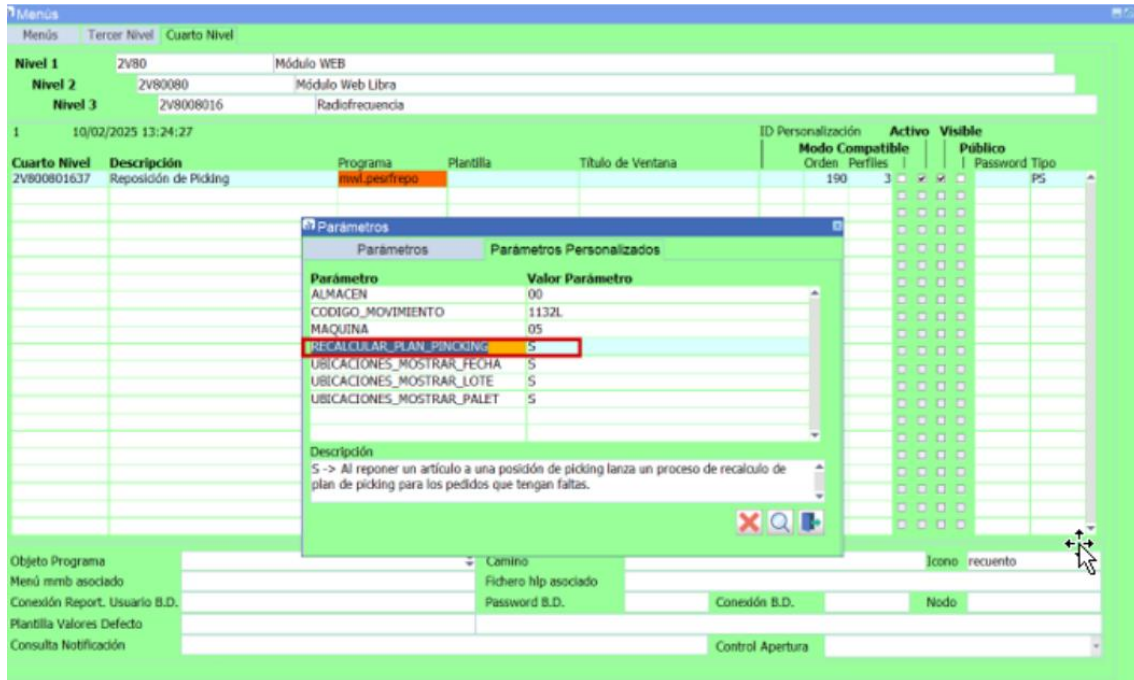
Menús

Menús | Tercer Nivel | Cuarto Nivel

Nivel 1 2V80 Módulo WEB
Nivel 2 2V80080 Módulo Web Libra
Nivel 3 2V8008016 Radiofrecuencia

1 10/02/2025 13:24:27

ID Personalización Activo Visible
Modo Compatible Público

| Cuarto Nivel | Descripción | Programa | Plantilla | Titulo de Ventana | Orden | Perfiles | Password | Tipo |
|---|---|---|---|---|---|---|---|---|
| 2V800801637 | Reposición de Picking | mwl.pesrfrepo | | | 190 | 3 | | PS |

Parámetros

Parámetros | Parámetros Personalizados

| Parámetro | Valor Parámetro |
|---|---|
| ALMACEN | 00 |
| CODIGO_MOVIMIENTO | 1132L |
| MAQUINA | 05 |
| RECALCULAR_PLAN_PINCKING | S |
| UBICACIONES_MOSTRAR_FECHA | S |
| UBICACIONES_MOSTRAR_LOTE | S |
| UBICACIONES_MOSTRAR_PALET | S |

Descripción
S -> Al reponer un artículo a una posición de picking lanza un proceso de recalculo de plan de picking para los pedidos que tengan faltas.

Objeto Programa
Camino
Icono recuento
Menú mmb asociado
Fichero hlp asociado
Conexión Report. Usuario B.D.
Password B.D.
Conexión B.D.
Nodo
Plantilla Valores Defecto
Consulta Notificación
Control Apertura